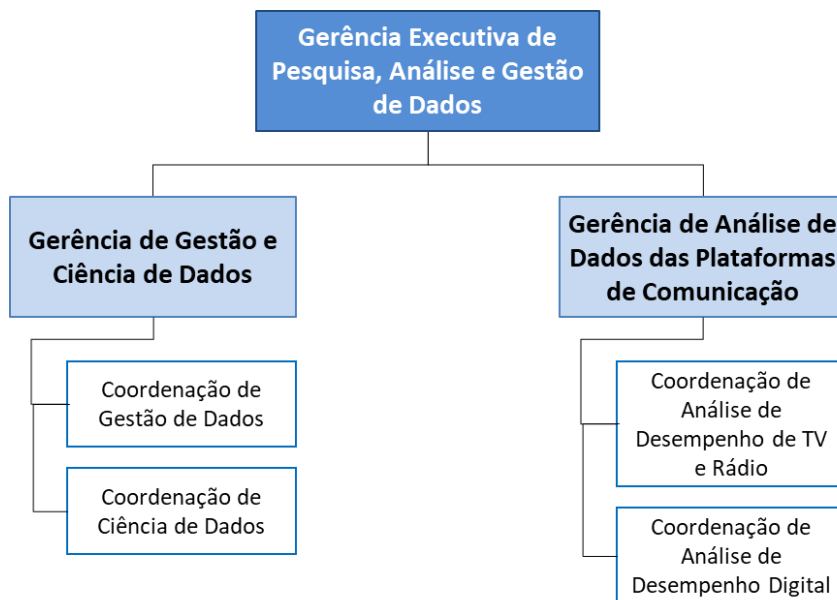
Gerência Executiva de Pesquisa, Análise e Gestão de Dados

Gerência de Gestão e Ciência de Dados

Coordenação de Gestão de Dados

Coordenação de Ciência de Dados

Gerência de Análise de Dados das Plataformas de Comunicação

Coordenação de Análise de Desempenho de TV e Rádio

Coordenação de Análise de Desempenho Digital